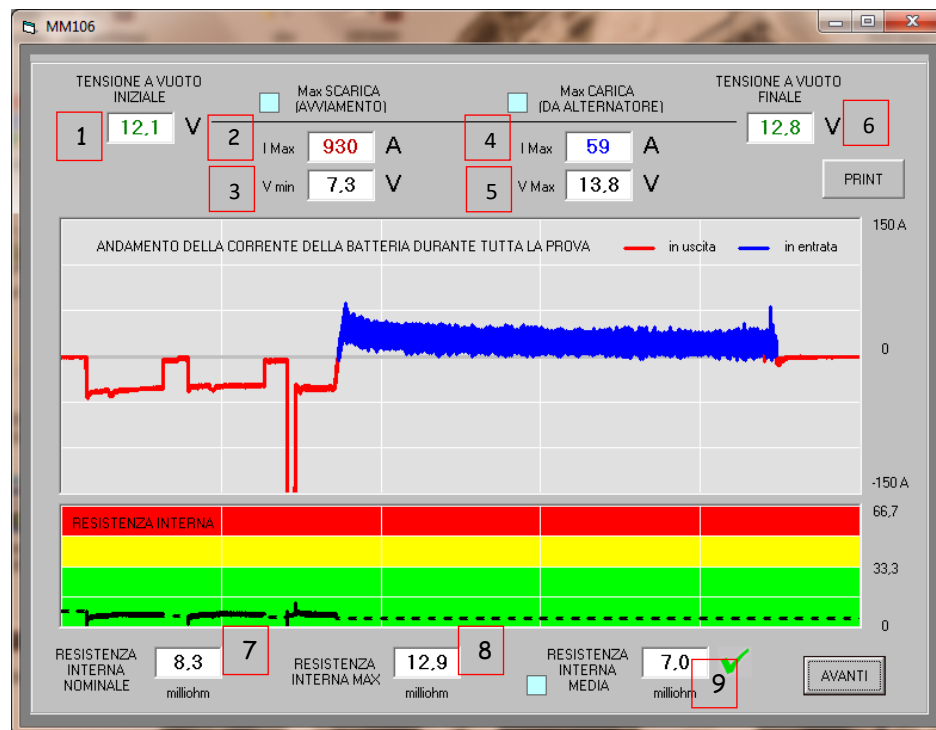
MM106

TENSIONE A VUOTO INIZIALE

1 12,1 V

Max SCARICA (AVVIAMENTO)

2 I Max 930 A

3 V min 7,3 V

Max CARICA (DA ALTERNATORE)

4 I Max 59 A

5 V Max 13,8 V

TENSIONE A VUOTO FINALE

12,8 V 6

PRINT

ANDAMENTO DELLA CORRENTE DELLA BATTERIA DURANTE TUTTA LA PROVA

in uscita in entrata

150 A

0

-150 A

RESISTENZA INTERNA

66,7

33,3

0

RESISTENZA INTERNA NOMINALE 8,3 milliohm 7

RESISTENZA INTERNA MAX 12,9 milliohm 8

RESISTENZA INTERNA MEDIA 7,0 milliohm 9

AVANTI